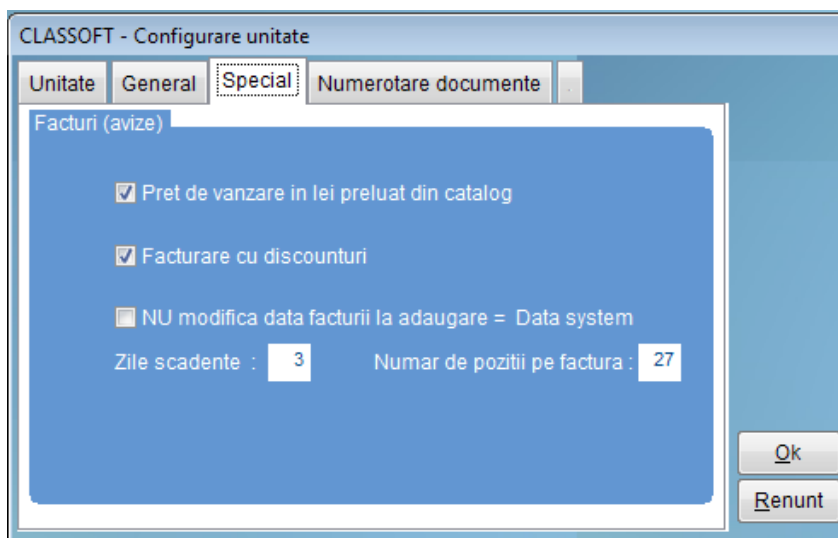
CLASSOFT - Configurare unitate

Unitate | General | Special | Numerotare documente

Facturi (avize)

Pret de vanzare in lei preluat din catalog

Facturare cu discounturi

NU modifica data facturii la adaugare = Data system

Zile scadente : 3

Numar de pozitii pe factura : 27

Ok

Renunt